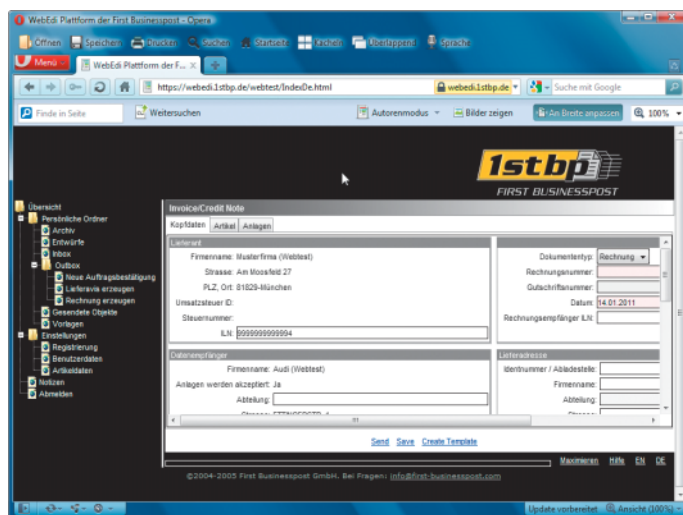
WebEdi Plattform der First Businesspost - Opera

Öffnen Speichern Drucken Suchen Startseite Kacheln Überlappend Sprache

Menü WebEdi Plattform der F... ×

https://webedi.1stbp.de/webtest/IndexDe.html webedi.1stbp.de Suche mit Google

Finde in Seite Weitersuchen Autorenmodus Bilder zeigen An Breite anpassen 100%

1stbp
FIRST BUSINESSPOST

Übersicht
Persönliche Ordner
Archiv
Entwürfe
Inbox
Outbox
Neue Auftragsbestätigung
Lieferavis erzeugen
Rechnung erzeugen
Gesendete Objekte
Vorlagen
Einstellungen
Registrierung
Benutzerdaten
Artikeldaten
Notizen
Abmelden

Invoice/Credit Note

Kopfdaten Artikel Anlagen

Lieferant
Firmenname: Musterfirma (Webtest)
Strasse: Am Moosfeld 27
PLZ, Ort: 81829-München
Umsatzsteuer ID:
Steuernummer:
ILN: 9999999999994

Dokumententyp: Rechnung
Rechnungsnummer:
Gutschriftsnummer:
Datum: 14.01.2011
Rechnungsempfänger ILN:

Datenempfänger
Firmenname: Audi (Webtest)
Anlagen werden akzeptiert: Ja
Abteilung:
Strasse: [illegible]

Lieferadresse
Identnummer / Abladestelle:
Firmenname:
Abteilung:
Strasse:

Send Save Create Template

Maximieren Hilfe EN DE

©2004-2005 First Businesspost GmbH. Bei Fragen: info@first-businesspost.com

Update vorbereitet Ansicht (100%)